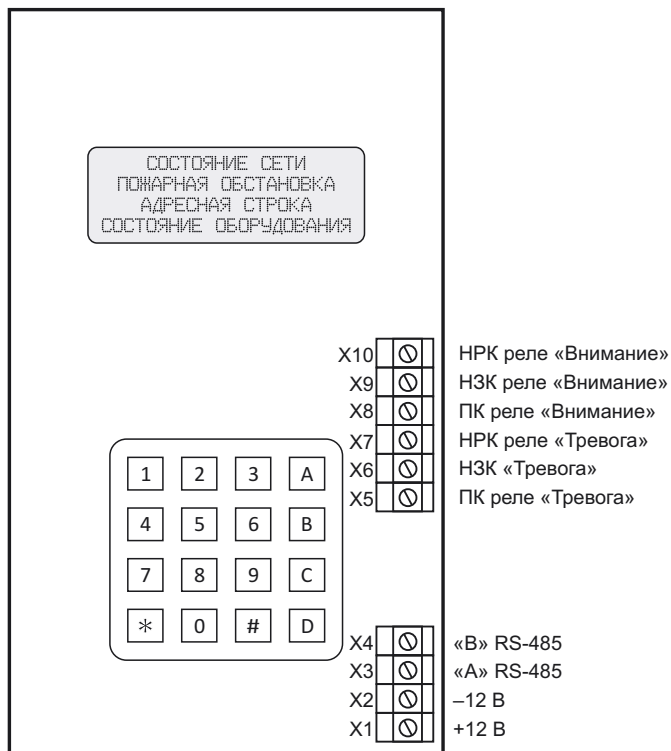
СОСТОЯНИЕ СЕТИ
ПОЖАРНАЯ ОБСТАНОВКА
АДРЕСНАЯ СТРОКА
СОСТОЯНИЕ ОБОРУДОВАНИЯ

X10 НРК реле «Внимание»
X9 НЗК реле «Внимание»
X8 ПК реле «Внимание»
X7 НРК реле «Тревога»
X6 НЗК «Тревога»
X5 ПК реле «Тревога»

| 1 | 2 | 3 | A |
|---|---|---|---|
| 4 | 5 | 6 | B |
| 7 | 8 | 9 | C |
| * | 0 | # | D |

X4 «B» RS-485
X3 «A» RS-485
X2 –12 В
X1 +12 В